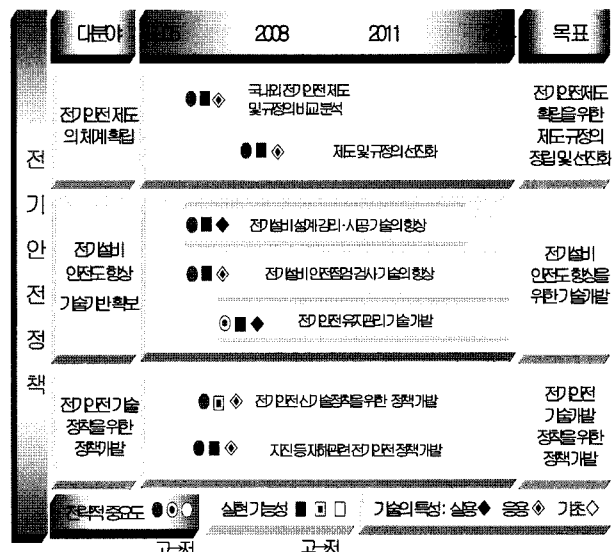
| 대분야 | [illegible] 2008 2011 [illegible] | 목표 |
|---|---|---|
| 전기안전제도의 체계확립 | ●■◈ 국내외 전기안전제도 및 규정의 비교분석<br>●■◈ 제도 및 규정의 선진화 | 전기안전제도 확립을 위한 제도·규정의 정립 및 선진화 |
| 전기설비 안전도 향상 기술기반 확보 | ●■◆ 전기설비 설계·감리·시공기술의 향상<br>●■◈ 전기설비 안전점검·검사기술의 향상<br>◉■◆ 전기안전 유지관리 기술개발 | 전기설비 안전도 향상을 위한 기술개발 |
| 전기안전기술 정책을 위한 정책개발 | ●▣◈ 전기안전 신기술 정책을 위한 정책개발<br>●■◈ 지진 등 재해관련 전기안전 정책개발 | 전기안전 기술발 정책을 위한 정책개발 |

전기안전정책

전략적 중요도 ●◉○ 실현가능성 ■▣□ 기술의 특성: 실용◆ 응용◈ 기초◇

고—저 고—저